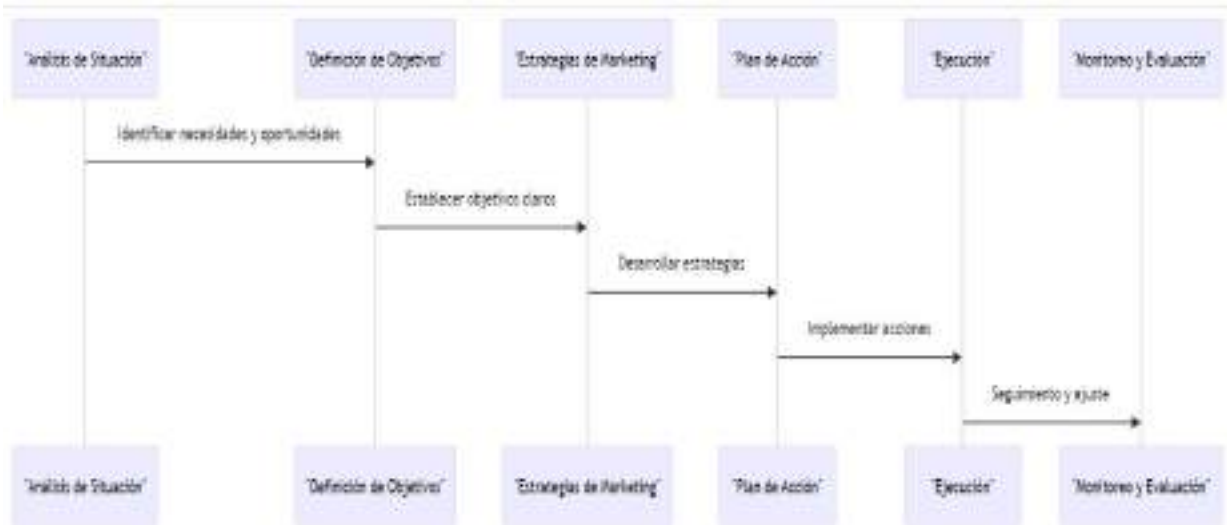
"Análisis de Situación"

"Definición de Objetivos"

"Estrategias de Marketing"

"Plan de Acción"

"Ejecución"

"Monitoreo y Evaluación"

Identificar necesidades y oportunidades

Establecer objetivos claros

Desarrollar estrategias

Implementar acciones

Seguimiento y ajuste

"Análisis de Situación"

"Definición de Objetivos"

"Estrategias de Marketing"

"Plan de Acción"

"Ejecución"

"Monitoreo y Evaluación"